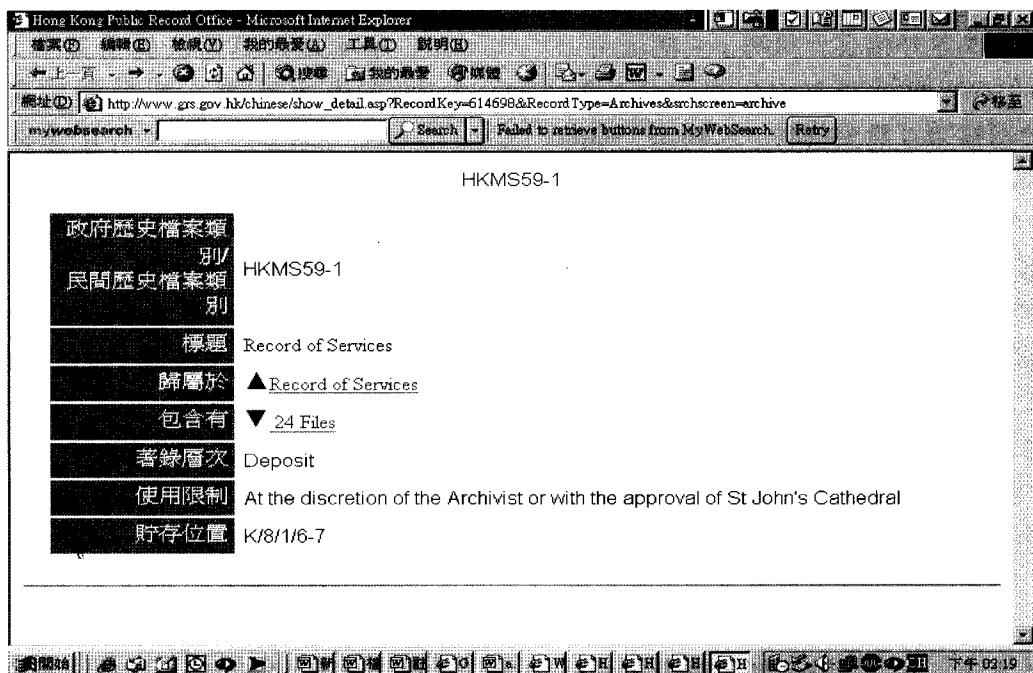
Hong Kong Public Record Office - Microsoft Internet Explorer

檔案(F) 編輯(E) 檢視(V) 我的最愛(A) 工具(T) 說明(H)

上一頁 搜尋 我的最愛 媒體

網址(D) http://www.grs.gov.hk/chinese/show_detail.asp?RecordKey=614698&RecordType=Archives&srchscreen=archive 移至

mywebsearch Search Failed to retrieve buttons from MyWebSearch. Retry

HKMS59-1

| | |
|---|---|
| 政府歷史檔案類別/民間歷史檔案類別 | HKMS59-1 |
| 標題 | Record of Services |
| 歸屬於 | ▲Record of Services |
| 包含有 | ▼ 24 Files |
| 著錄層次 | Deposit |
| 使用限制 | At the discretion of the Archivist or with the approval of St John's Cathedral |
| 貯存位置 | K/8/1/6-7 |

開始 下午 03:19